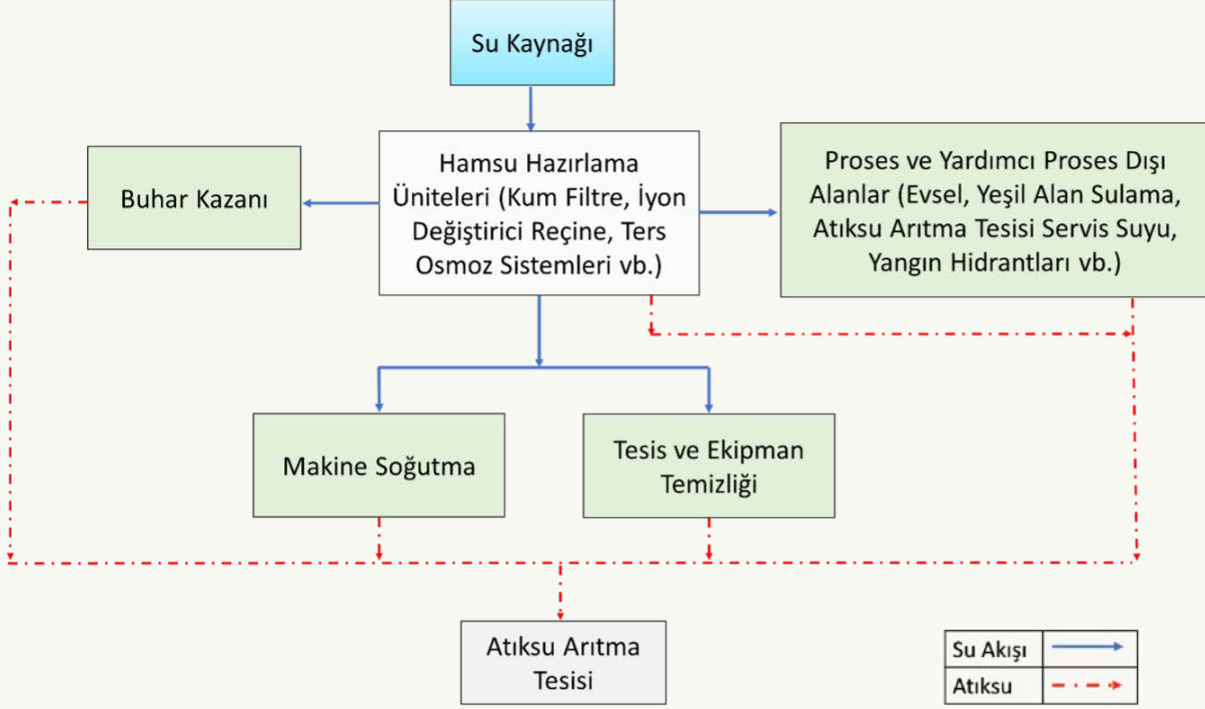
Su Kaynağı

Buhar Kazanı

Hamsu Hazırlama Üniteleri (Kum Filtre, İyon Değiştirici Reçine, Ters Osmoz Sistemleri vb.)

Proses ve Yardımcı Proses Dışı Alanlar (Evsel, Yeşil Alan Sulama, Atıksu Arıtma Tesisi Servis Suyu, Yangın Hidrantları vb.)

Makine Soğutma

Tesis ve Ekipman Temizliği

Atıksu Arıtma Tesisi

| Su Akışı | |
|---|---|
| Atıksu | |